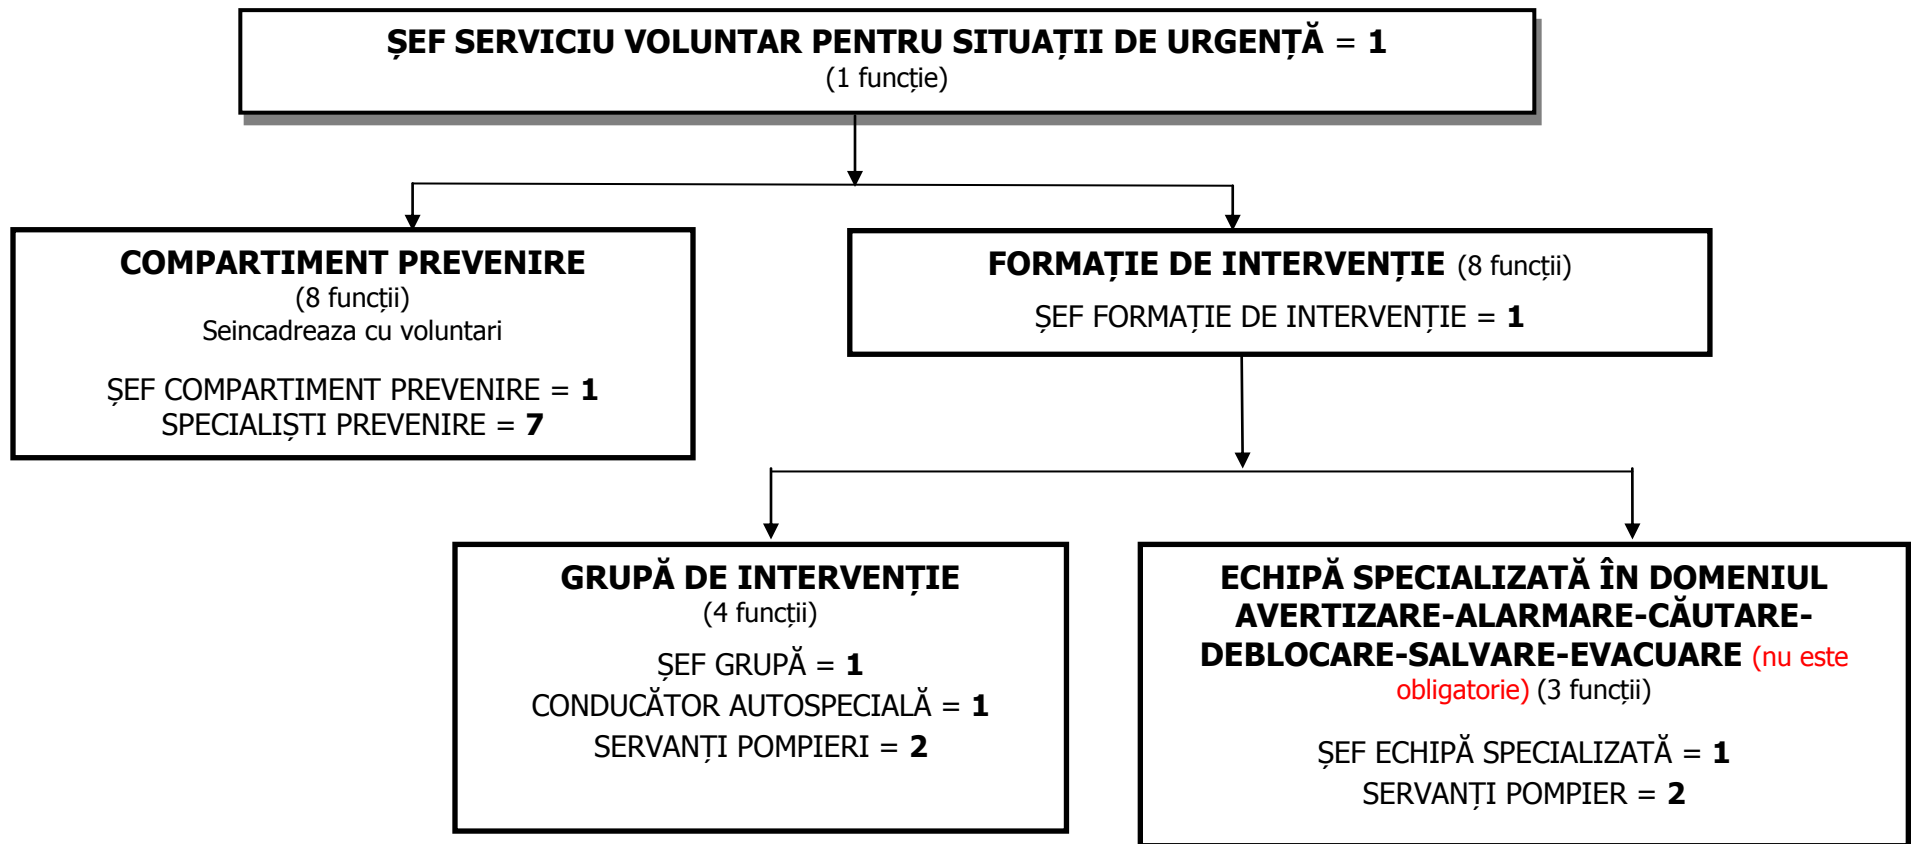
ȘEF SERVICIU VOLUNTAR PENTRU SITUAȚII DE URGENȚĂ = 1
(1 funcție)

COMPARTIMENT PREVENIRE
(8 funcții)
Seincadreaza cu voluntari

ȘEF COMPARTIMENT PREVENIRE = 1
SPECIALIȘTI PREVENIRE = 7

FORMAȚIE DE INTERVENȚIE (8 funcții)
ȘEF FORMAȚIE DE INTERVENȚIE = 1

GRUPĂ DE INTERVENȚIE
(4 funcții)

ȘEF GRUPĂ = 1
CONDUCĂTOR AUTOSPECIALĂ = 1
SERVANȚI POMPIERI = 2

ECHIPĂ SPECIALIZATĂ ÎN DOMENIUL AVERTIZARE-ALARMARE-CĂUTARE-DEBLOCARE-SALVARE-EVACUARE (nu este obligatorie) (3 funcții)

ȘEF ECHIPĂ SPECIALIZATĂ = 1
SERVANȚI POMPIER = 2